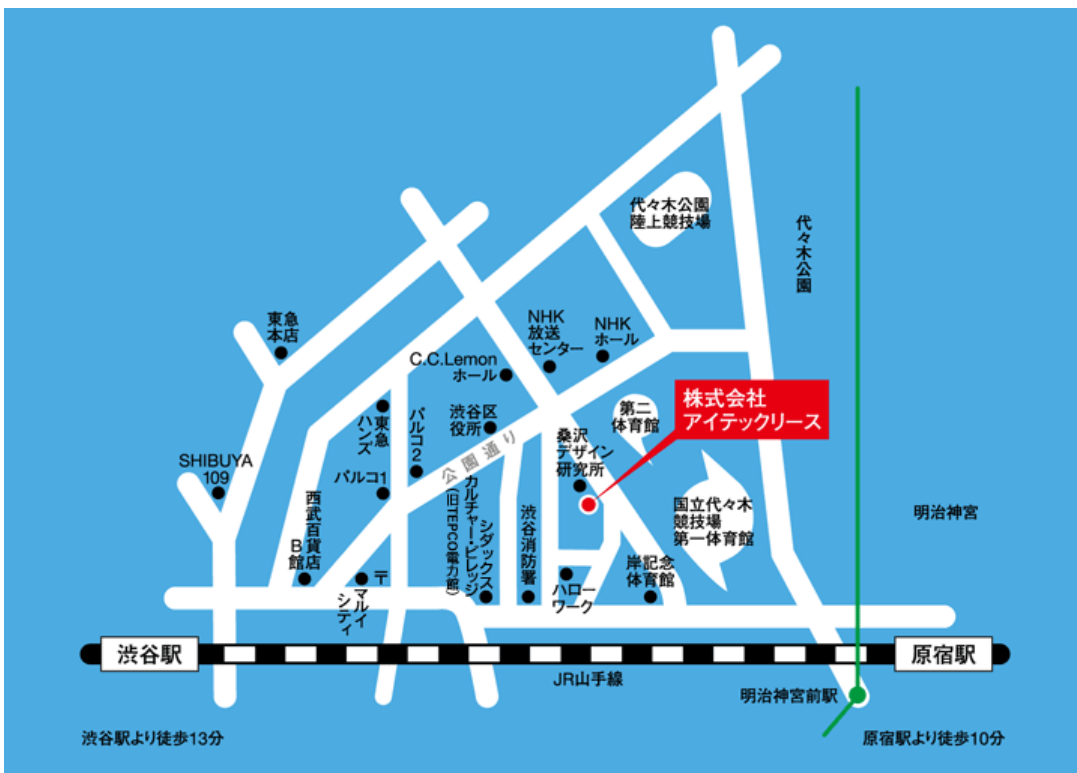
代々木公園
陸上競技場

代々木公園

NHK
放送
センター

NHK
ホール

東急
本店

C.C.Lemon
ホール

株式会社
アイテックリース

東急
ハンズ

パルコ2

渋谷区
役所

第二
体育館

公園通り

桑沢
デザイン
研究所

SHIBUYA
109

パルコ1

西武
B館
百貨店

カルチャービレッジ
(旧TEPCO電力館)

シダックス

渋谷
消防署

国立代々木
競技場
第一体育館

明治神宮

〒

マルイ
シティ

ハロー
ワーク

岸記念
体育館

渋谷駅

原宿駅

JR山手線

明治神宮前駅

渋谷駅より徒歩13分

原宿駅より徒歩10分